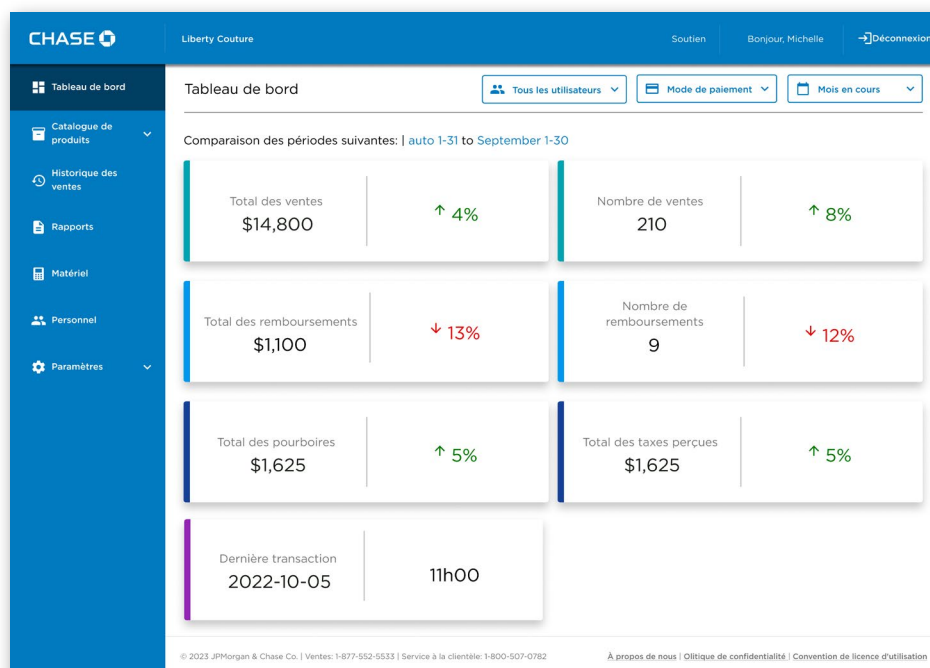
CHASE

Liberty Couture

Soutien

Bonjour, Michelle

Déconnexion

Tableau de bord

Catalogue de produits

Historique des ventes

Rapports

Matériel

Personnel

Paramètres

Tableau de bord

Tous les utilisateurs

Mode de paiement

Mois en cours

Comparaison des périodes suivantes: | auto 1-31 to September 1-30

Total des ventes
$14,800

↑ 4%

Nombre de ventes
210

↑ 8%

Total des remboursements
$1,100

↓ 13%

Nombre de remboursements
9

↓ 12%

Total des pourboires
$1,625

↑ 5%

Total des taxes perçues
$1,625

↑ 5%

Dernière transaction
2022-10-05

11h00

© 2023 JPMorgan & Chase Co. | Ventes: 1-877-552-5533 | Service à la clientèle: 1-800-507-0782

À propos de nous | Oltique de confidentialité | Convention de licence d'utilisation